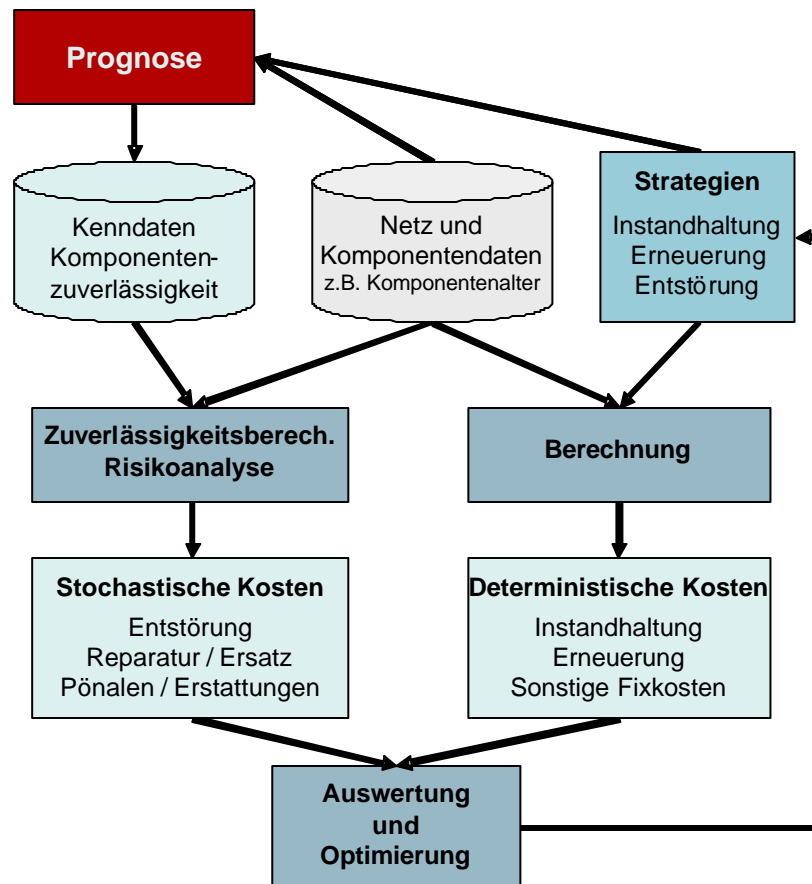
Prognose

Kenndaten Komponentenzuverlässigkeit

Netz und Komponentendaten
z.B. Komponentenalter

Strategien
Instandhaltung
Erneuerung
Entstörung

Zuverlässigkeitsberech.
Risikoanalyse

Berechnung

Stochastische Kosten
Entstörung
Reparatur / Ersatz
Pönalen / Erstattungen

Deterministische Kosten
Instandhaltung
Erneuerung
Sonstige Fixkosten

Auswertung
und
Optimierung